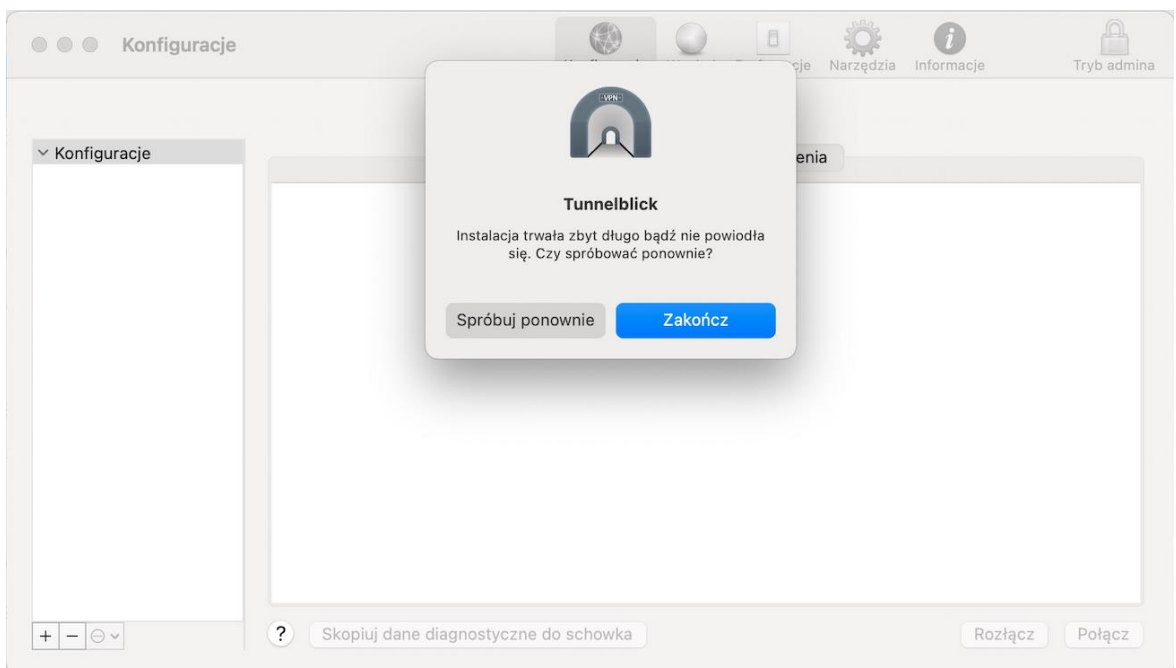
Konfiguracje

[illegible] cje Narzędzia Informacje Tryb admina

Konfiguracje

enia

VPN

Tunnelblick

Instalacja trwała zbyt długo bądź nie powiodła się. Czy spróbować ponownie?

Spróbuj ponownie

Zakończ

+ −

?

Skopiuj dane diagnostyczne do schowka

Rozłącz

Połącz